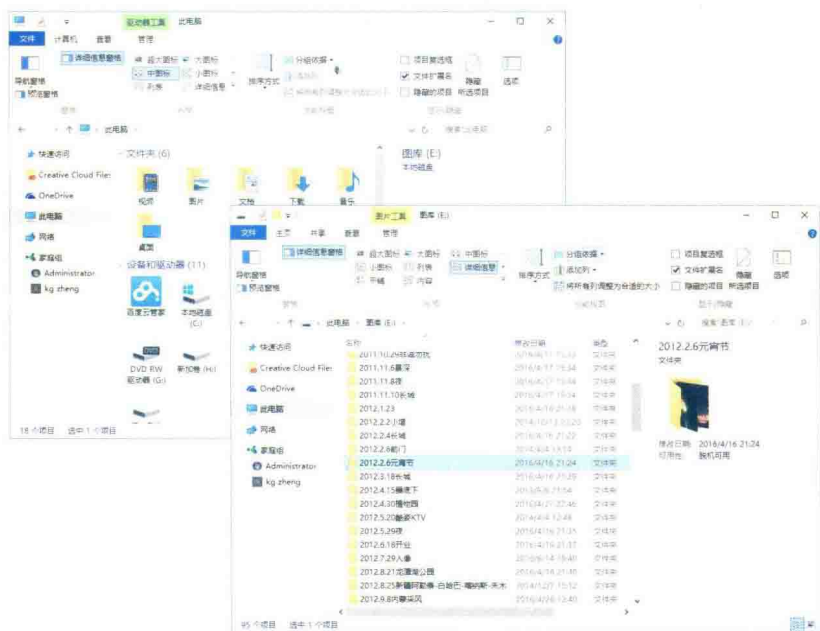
驱动器工具 此电脑

文件 计算机 查看 管理

导航窗格 预览窗格 详细信息窗格 超大图标 大图标 中图标 小图标 列表 详细信息 排序方式 分组依据 添加列 项目复选框 文件扩展名 隐藏的项目 隐藏 所选项目 选项

窗格 布局 当前视图 显示/隐藏

此电脑

搜索"此电脑"

快速访问
Creative Cloud Files
OneDrive
此电脑
网络
家庭组
Administrator
kg zheng

文件夹 (6)
视频 图片 文档 下载 音乐 桌面

设备和驱动器 (11)
百度云管家 本地磁盘 (C:)
DVD RW 驱动器 (G:) 新加卷 (H:)

18 个项目 选中 1 个项目

图库 (E:)
本地磁盘

图片工具 图库 (E:)

文件 主页 共享 查看 管理

导航窗格 预览窗格 详细信息窗格 超大图标 大图标 中图标 小图标 列表 详细信息 平铺 内容 排序方式 分组依据 添加列 将所有列调整为合适的大小 项目复选框 文件扩展名 隐藏的项目 隐藏 所选项目 选项

窗格 布局 当前视图 显示/隐藏

此电脑 › 图库 (E:)

搜索"图库 (E:)"

快速访问
Creative Cloud Files
OneDrive
此电脑
网络
家庭组
Administrator
kg zheng

名称 修改日期 类型

| 名称 | 修改日期 | 类型 |
|---|---|---|
| 2011.10.28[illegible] | 2016/4/17 15:33 | 文件夹 |
| 2011.11.6赢浑 | 2016/4/17 15:34 | 文件夹 |
| 2011.11.6夜 | 2016/4/17 15:34 | 文件夹 |
| 2011.11.10长城 | 2016/4/17 15:34 | 文件夹 |
| 2012.1.23 | 2016/4/16 21:18 | 文件夹 |
| 2012.2.2小瑾 | 2016/10/13 13:20 | 文件夹 |
| 2012.2.4长城 | 2016/4/16 21:22 | 文件夹 |
| 2012.2.6前门 | 2016/4/4 13:14 | 文件夹 |
| 2012.2.6元宵节 | 2016/4/16 21:24 | 文件夹 |
| 2012.3.18长城 | 2016/4/16 21:29 | 文件夹 |
| 2012.4.15雍进下 | 2016/5/6 21:54 | 文件夹 |
| 2012.4.30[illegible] | 2016/4/21 20:46 | 文件夹 |
| 2012.5.20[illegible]KTV | 2016/4/4 12:48 | 文件夹 |
| 2012.5.29洋 | 2016/4/16 21:35 | 文件夹 |
| 2012.6.16开业 | 2016/4/16 21:37 | 文件夹 |
| 2012.7.29人像 | 2016/4/16 19:40 | 文件夹 |
| 2012.8.21龙潭湖公园 | 2016/4/16 21:40 | 文件夹 |
| 2012.8.25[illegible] | 2014/1/27 15:12 | 文件夹 |
| 2012.9.8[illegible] | 2016/4/16 13:40 | 文件夹 |

2012.2.6元宵节
文件夹

修改日期: 2016/4/16 21:24
可用性: 脱机可用

95 个项目 选中 1 个项目